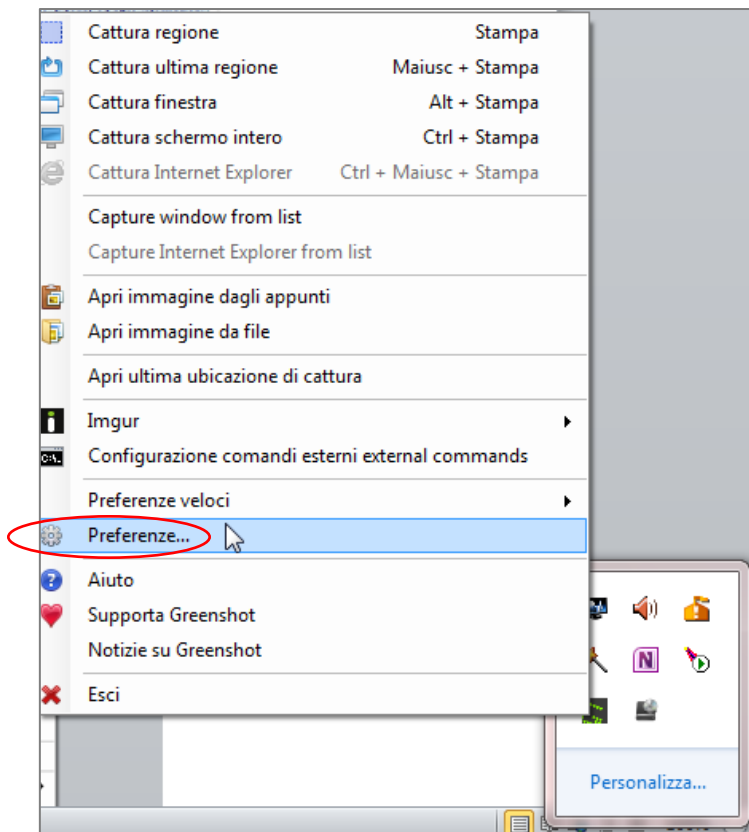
Cattura regione Stampa
Cattura ultima regione Maiusc + Stampa
Cattura finestra Alt + Stampa
Cattura schermo intero Ctrl + Stampa
Cattura Internet Explorer Ctrl + Maiusc + Stampa

Capture window from list
Capture Internet Explorer from list

Apri immagine dagli appunti
Apri immagine da file

Apri ultima ubicazione di cattura

Imgur
Configurazione comandi esterni external commands

Preferenze veloci
Preferenze...

Aiuto
Supporta Greenshot
Notizie su Greenshot

Esci

Personalizza...